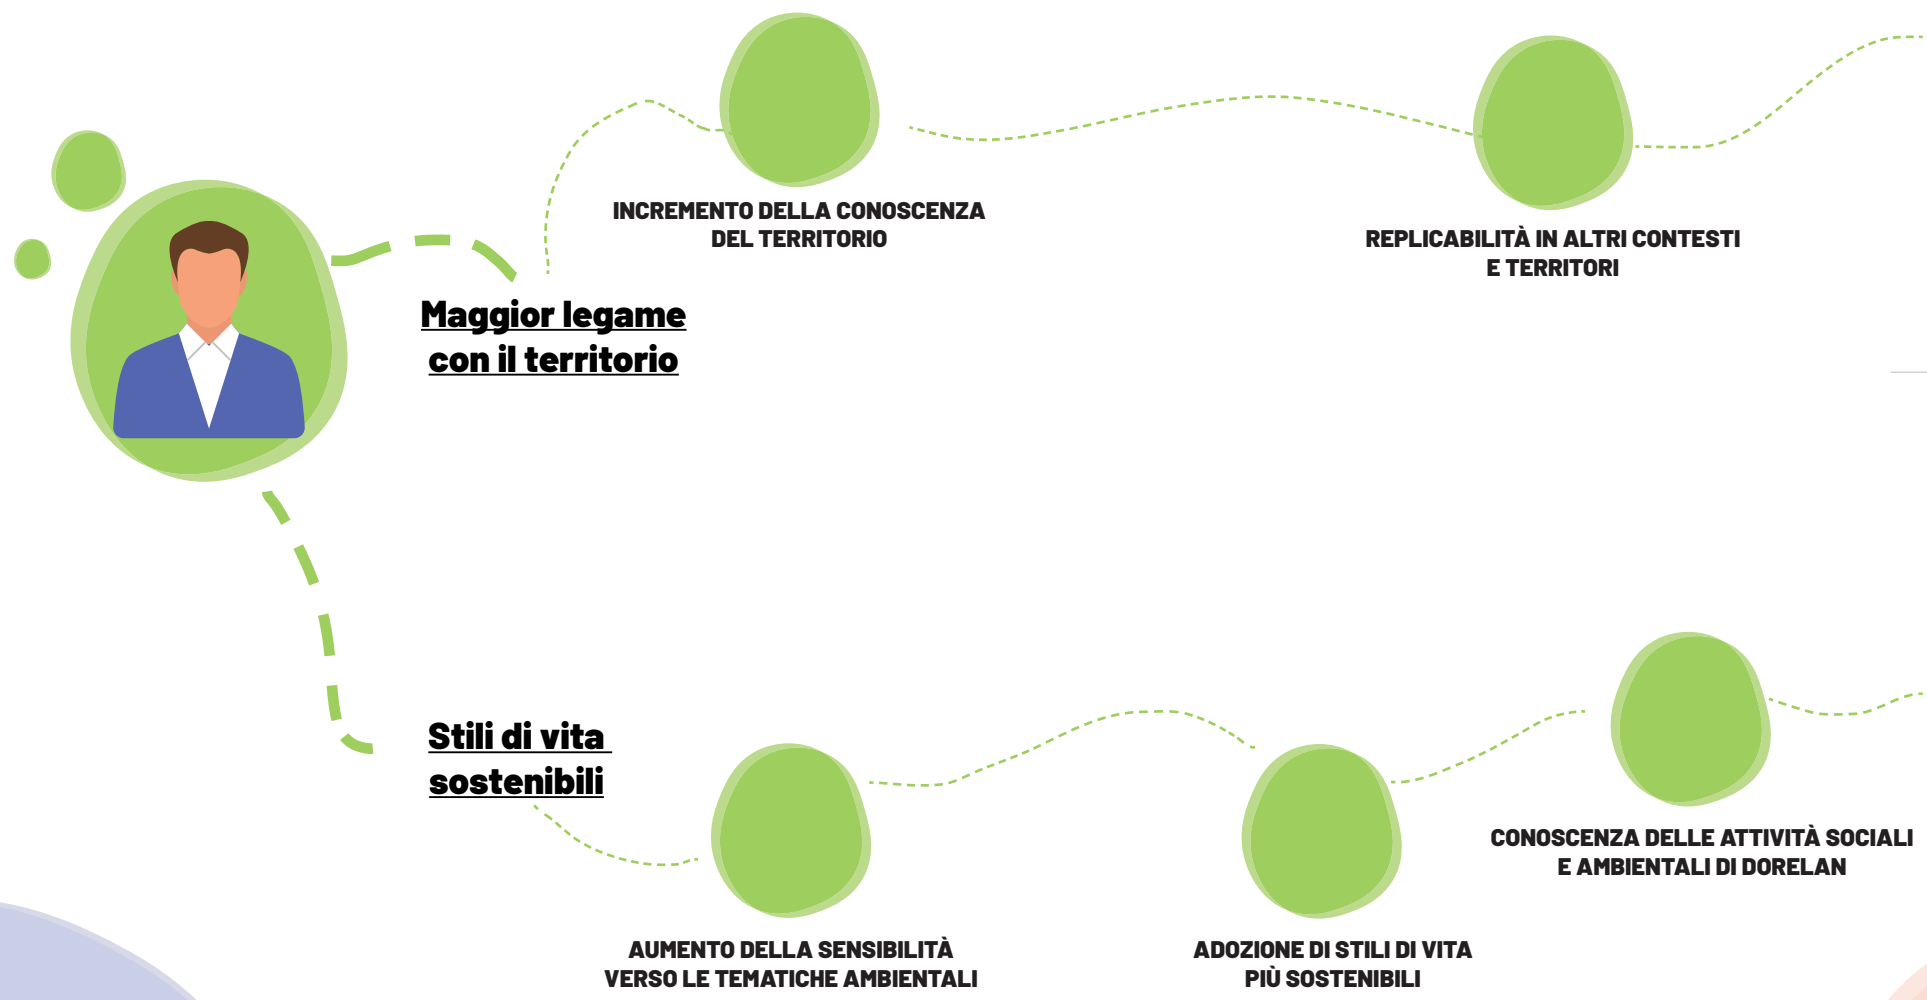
INCREMENTO DELLA CONOSCENZA DEL TERRITORIO

REPLICABILITÀ IN ALTRI CONTESTI E TERRITORI

Maggior legame con il territorio

Stili di vita sostenibili

CONOSCENZA DELLE ATTIVITÀ SOCIALI E AMBIENTALI DI DORELAN

AUMENTO DELLA SENSIBILITÀ VERSO LE TEMATICHE AMBIENTALI

ADOZIONE DI STILI DI VITA PIÙ SOSTENIBILI